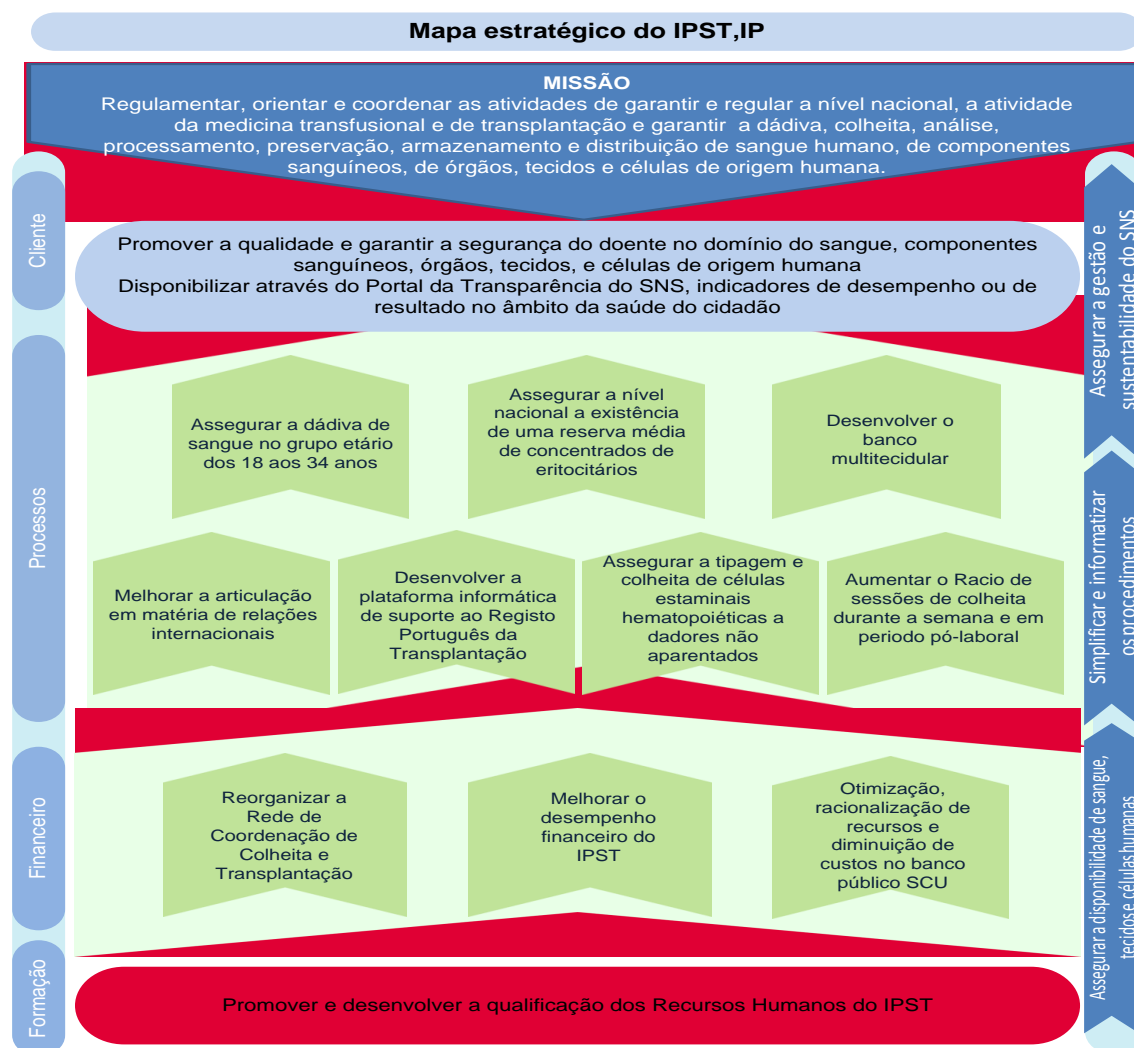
Mapa estratégico do IPST,IP

MISSÃO
Regulamentar, orientar e coordenar as atividades de garantir e regular a nível nacional, a atividade da medicina transfusional e de transplantação e garantir a dádiva, colheita, análise, processamento, preservação, armazenamento e distribuição de sangue humano, de componentes sanguíneos, de órgãos, tecidos e células de origem humana.

Cliente

Promover a qualidade e garantir a segurança do doente no domínio do sangue, componentes sanguíneos, órgãos, tecidos, e células de origem humana
Disponibilizar através do Portal da Transparência do SNS, indicadores de desempenho ou de resultado no âmbito da saúde do cidadão

Processos

Assegurar a dádiva de sangue no grupo etário dos 18 aos 34 anos

Assegurar a nível nacional a existência de uma reserva média de concentrados de eritocitários

Desenvolver o banco multitecidular

Melhorar a articulação em matéria de relações internacionais

Desenvolver a plataforma informática de suporte ao Registo Português da Transplantação

Assegurar a tipagem e colheita de células estaminais hematopoiéticas a dadores não aparentados

Aumentar o Racio de sessões de colheita durante a semana e em periodo pó-laboral

Financeiro

Reorganizar a Rede de Coordenação de Colheita e Transplantação

Melhorar o desempenho financeiro do IPST

Otimização, racionalização de recursos e diminuição de custos no banco público SCU

Formação

Promover e desenvolver a qualificação dos Recursos Humanos do IPST

Assegurar a gestão e sustentabilidade do SNS

Simplificar e informatizar os procedimentos

Assegurar a disponibilidade de sangue, tecidos e célulashumanas